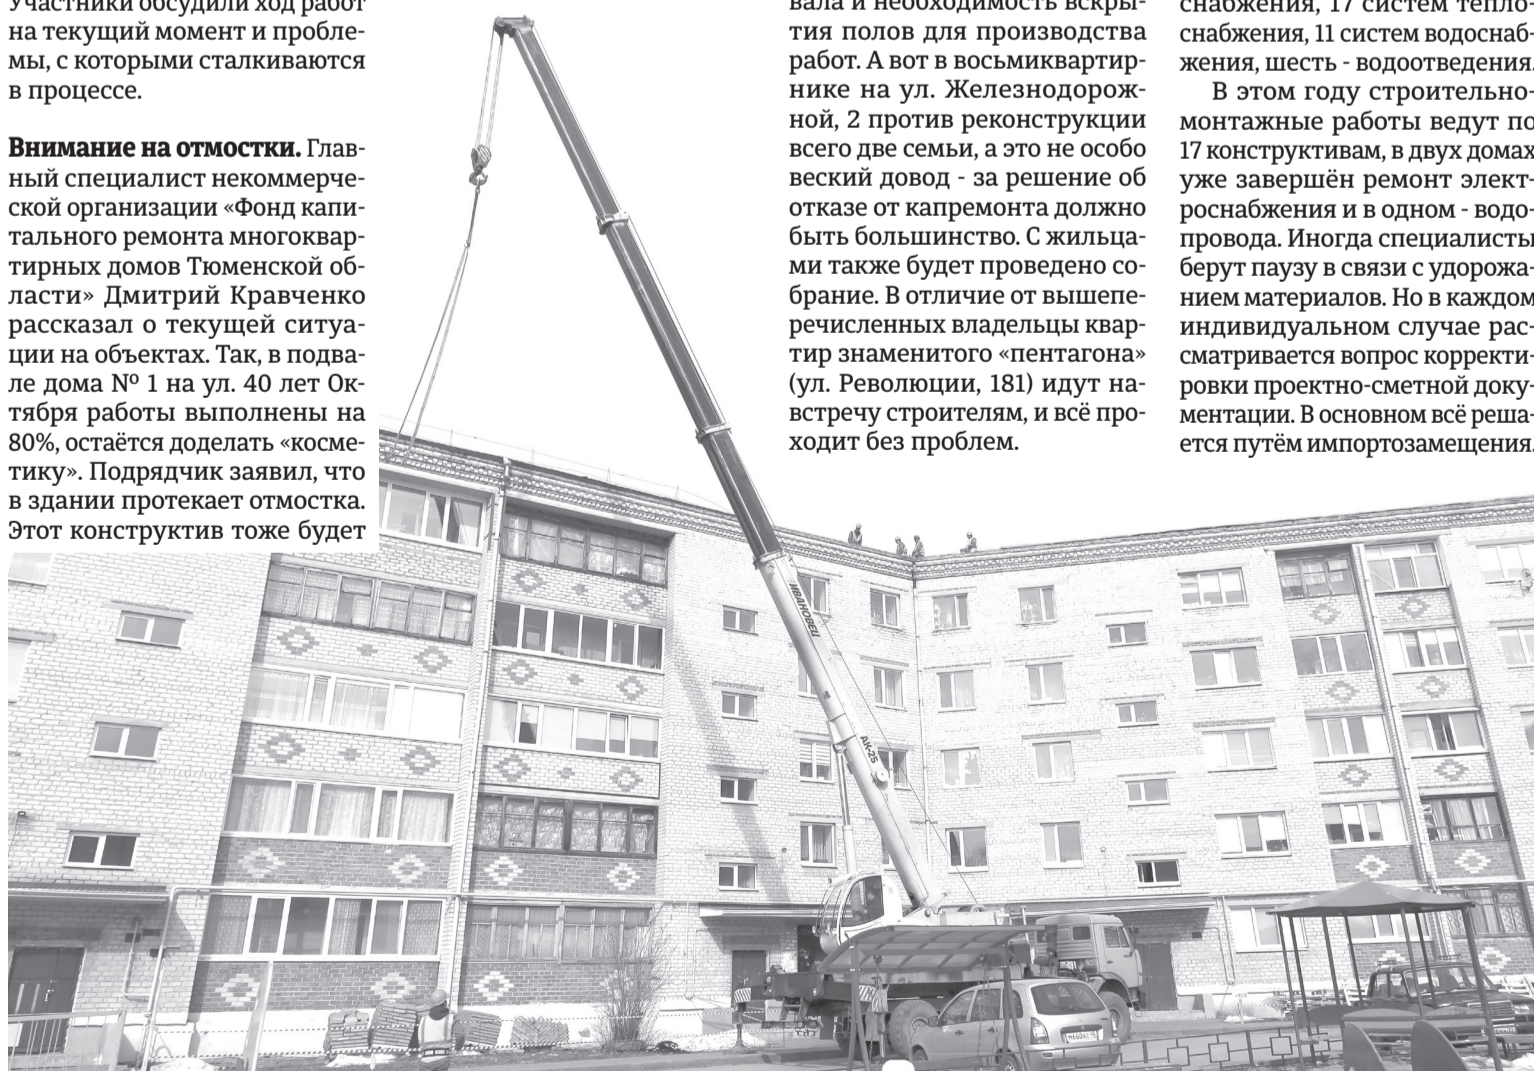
Участники обсудили ход работ на текущий момент и проблемы, с которыми сталкиваются в процессе.

**Внимание на отмостки.** Главный специалист некоммерческой организации «Фонд капитального ремонта многоквартирных домов Тюменской области» Дмитрий Кравченко рассказал о текущей ситуации на объектах. Так, в подвале дома № 1 на ул. 40 лет Октября работы выполнены на 80%, остаётся доделать «косметику». Подрядчик заявил, что в здании протекает отмостка. Этот конструктив тоже будет

вала и необходимость вскрытия полов для производства работ. А вот в восьмиквартирнике на ул. Железнодорожной, 2 против реконструкции всего две семьи, а это не особо веский довод - за решение об отказе от капремонта должно быть большинство. С жильцами также будет проведено собрание. В отличие от вышеперечисленных владельцы квартир знаменитого «пентагона» (ул. Революции, 181) идут навстречу строителям, и всё проходит без проблем.

снабжения, 17 систем теплоснабжения, 11 систем водоснабжения, шесть - водоотведения.

В этом году строительно-монтажные работы ведут по 17 конструктивам, в двух домах уже завершён ремонт электроснабжения и в одном - водопровода. Иногда специалисты берут паузу в связи с удорожанием материалов. Но в каждом индивидуальном случае рассматривается вопрос корректировки проектно-сметной документации. В основном всё решается путём импортозамещения.

ИВАНОВЕЦ

АК-25